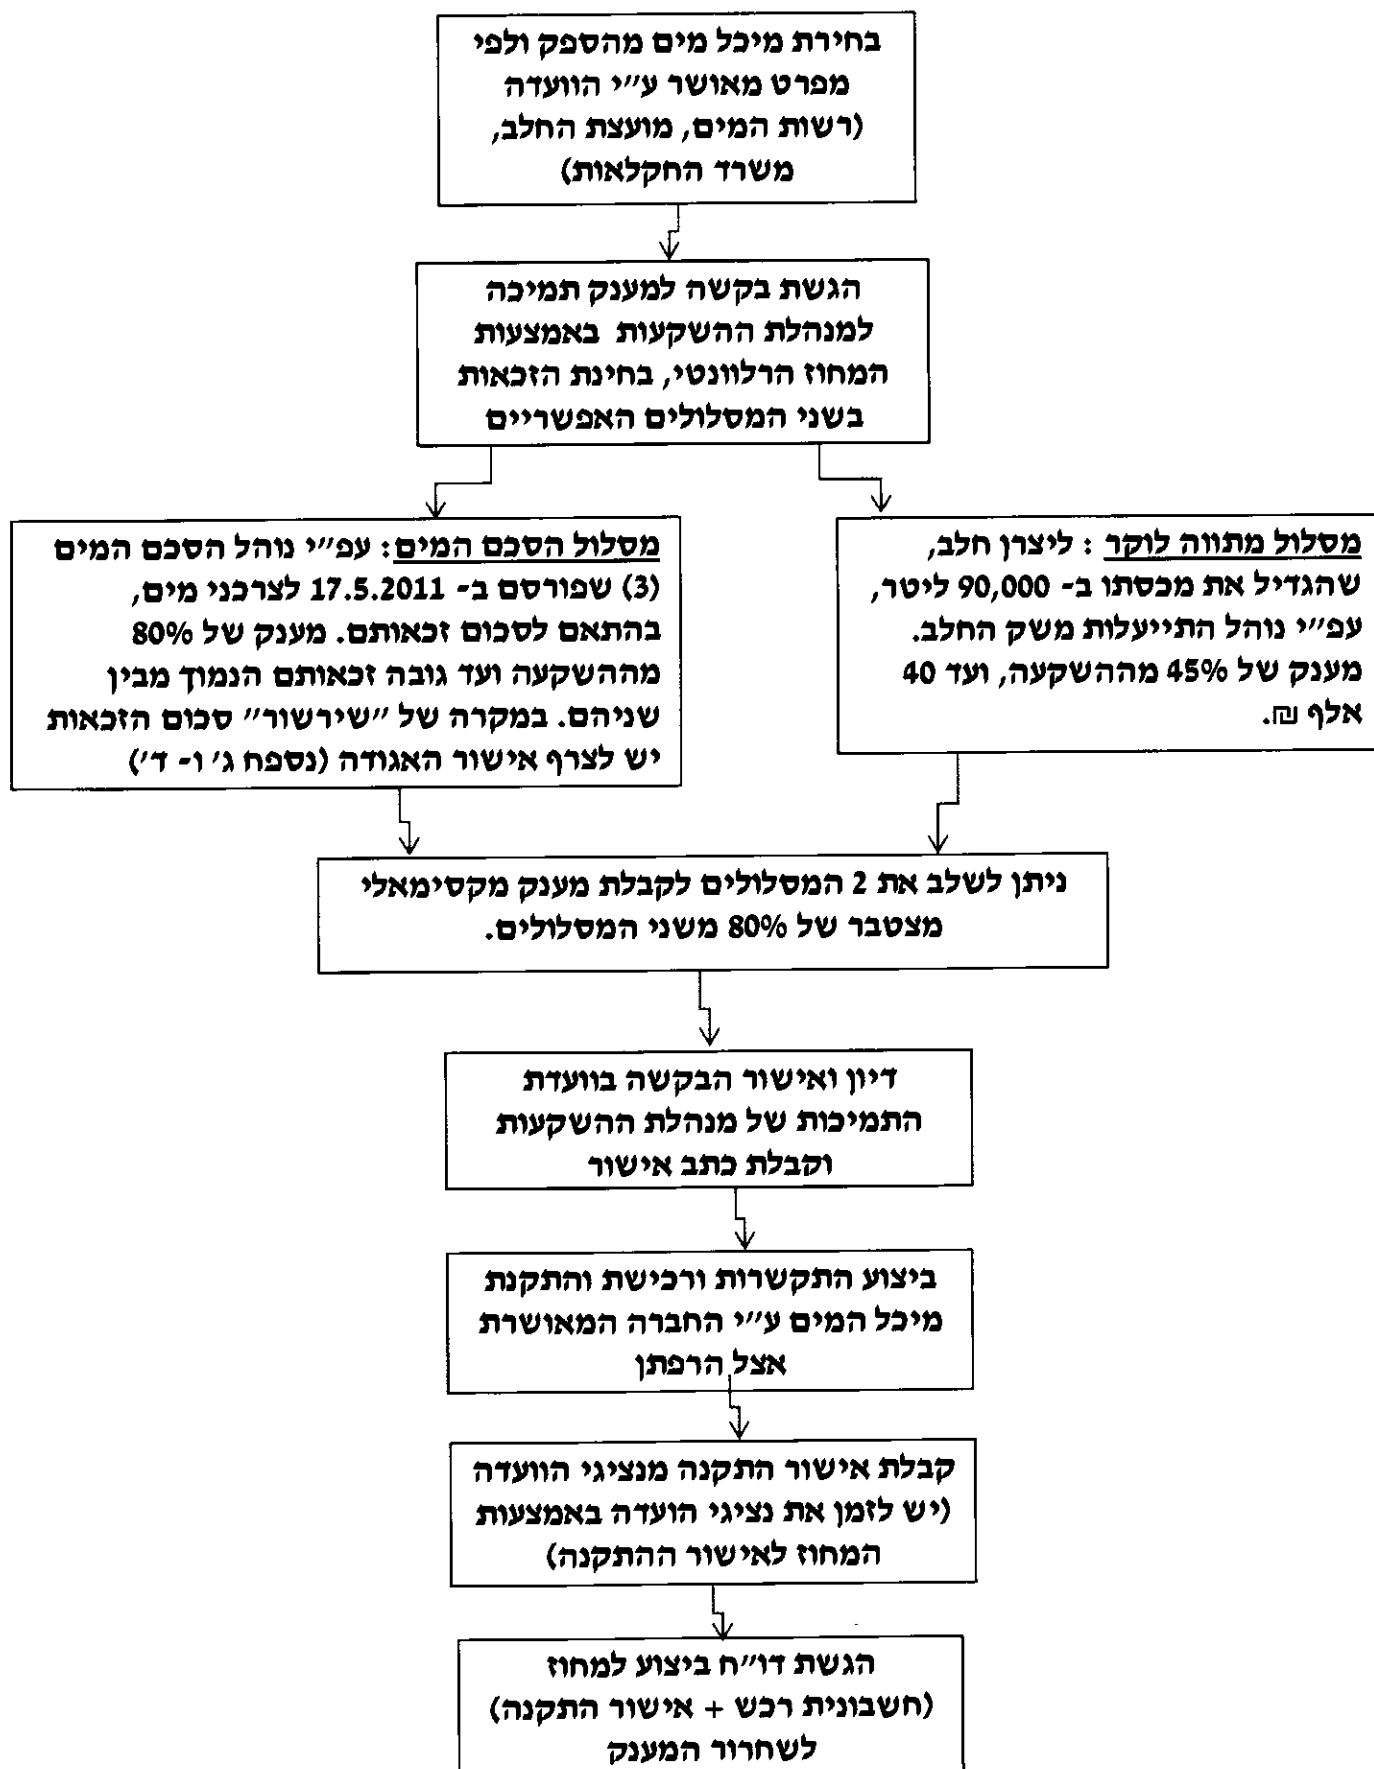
בחירת מיכל מים מהספק ולפי מפרט מאושר ע״י הוועדה (רשות המים, מועצת החלב, משרד החקלאות)

הגשת בקשה למענק תמיכה למנהלת ההשקעות באמצעות המחוז הרלוונטי, בחינת הזכאות בשני המסלולים האפשריים

מסלול מתווה לוקר : ליצרן חלב, שהגדיל את מכסתו ב- 90,000 ליטר, עפ״י נוהל התייעלות משק החלב. מענק של 45% מההשקעה, ועד 40 אלף ש״ח.

מסלול הסכם המים: עפ״י נוהל הסכם המים (3) שפורסם ב- 17.5.2011 לצרכני מים, בהתאם לסכום זכאותם. מענק של 80% מההשקעה ועד גובה זכאותם הנמוך מבין שניהם. במקרה של ״שירשור״ סכום הזכאות יש לצרף אישור האגודה (נספח ג׳ ו- ד׳)

ניתן לשלב את 2 המסלולים לקבלת מענק מקסימאלי מצטבר של 80% משני המסלולים.

דיון ואישור הבקשה בוועדת התמיכות של מנהלת ההשקעות וקבלת כתב אישור

ביצוע התקשרות ורכישת והתקנת מיכל המים ע״י החברה המאושרת אצל הרפתן

קבלת אישור התקנה מנציגי הוועדה (יש לזמן את נציגי הועדה באמצעות המחוז לאישור ההתקנה)

הגשת דו״ח ביצוע למחוז (חשבונית רכש + אישור התקנה) לשחרור המענק